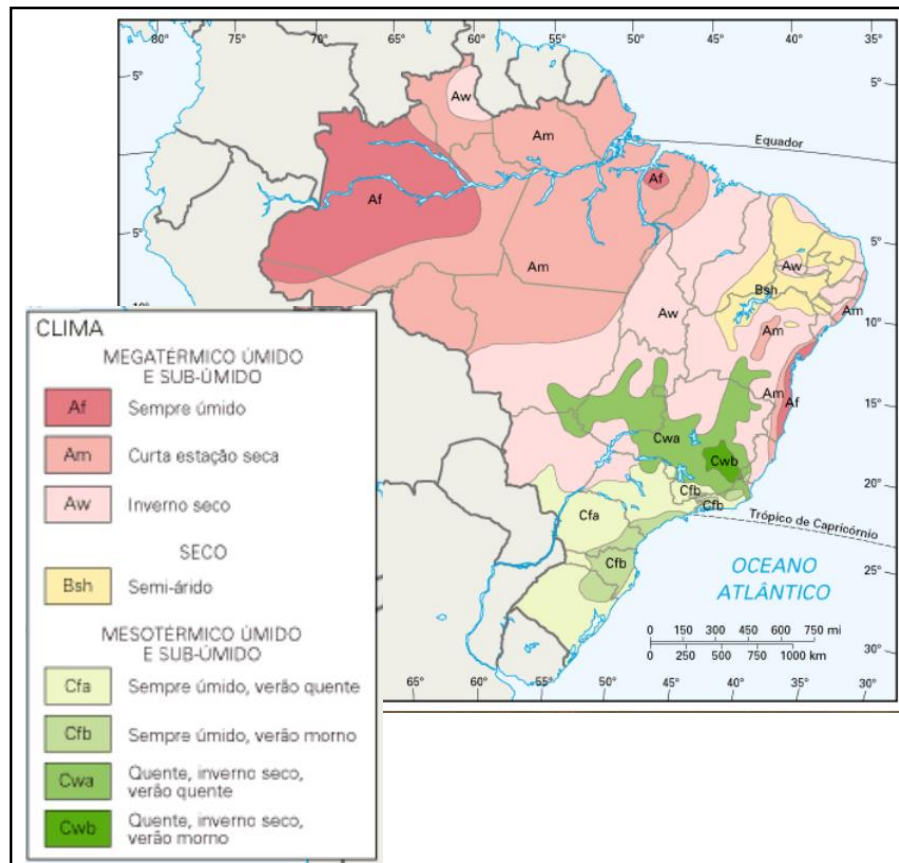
80° 75° 70° 65° 60° 55° 50° 45° 40° 35°

5°

5°

Aw

Am

Equador

Af

Af

5°

Am

Aw

Bsh

Aw

Am

10°

Am

Am

Af

15°

Cwa

Cwb

20°

Cfb

Cfb

Trópico de Capricórnio

Cfa

Cfb

OCEANO ATLÂNTICO

25°

0 150 300 450 600 750 mi
0 250 500 750 1000 km

30°

65° 60° 55° 50° 45° 40° 35° 30°

CLIMA

MEGATÉRMICO ÚMIDO E SUB-ÚMIDO

| | |
|---|---|
| Af | Sempre úmido |
| Am | Curta estação seca |
| Aw | Inverno seco |

SECO

| | |
|---|---|
| Bsh | Semi-árido |

MESOTÉRMICO ÚMIDO E SUB-ÚMIDO

| | |
|---|---|
| Cfa | Sempre úmido, verão quente |
| Cfb | Sempre úmido, verão morno |
| Cwa | Quente, inverno seco, verão quente |
| Cwb | Quente, inverno seco, verão morno |